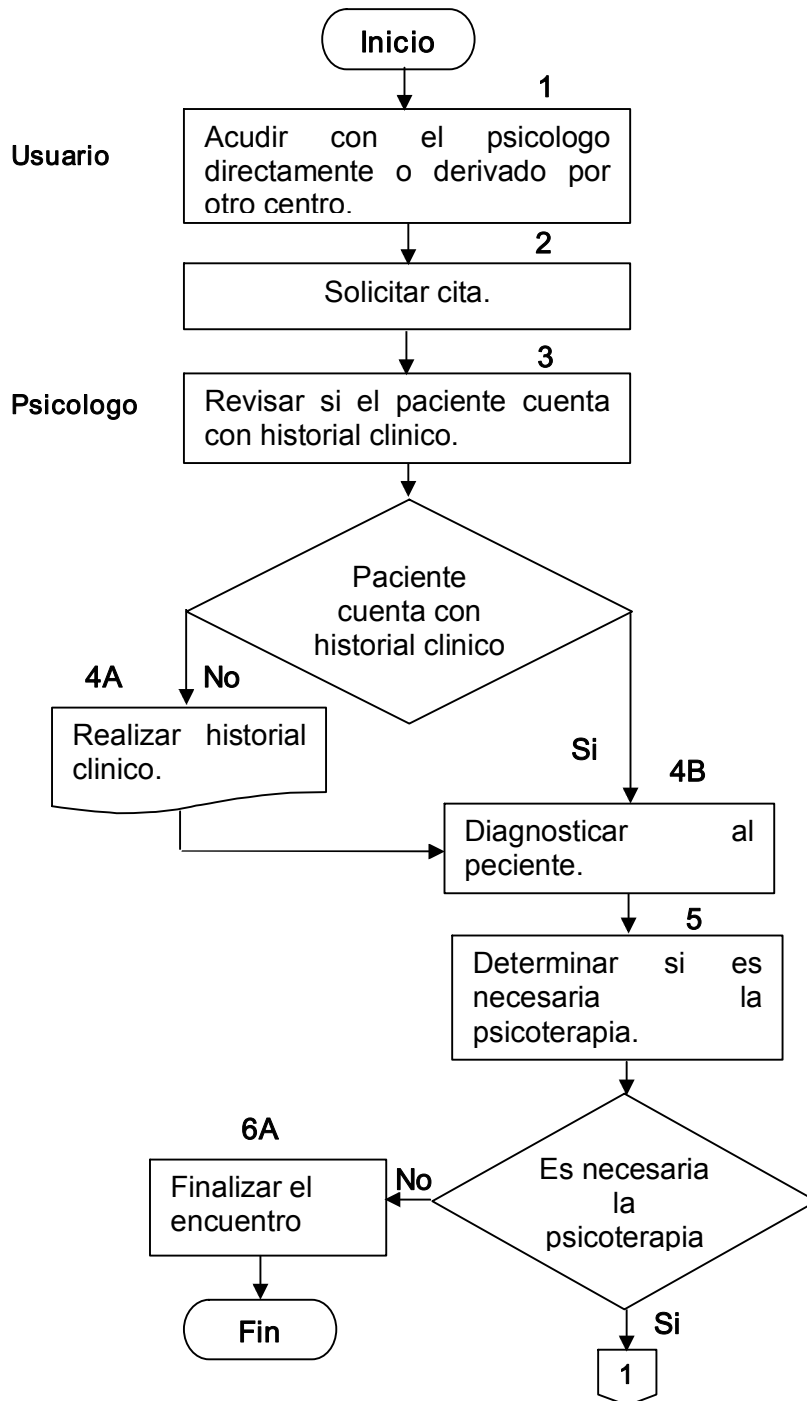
Inicio

1

Usuario

Acudir con el psicologo directamente o derivado por otro centro.

2

Solicitar cita.

3

Psicologo

Revisar si el paciente cuenta con historial clinico.

Paciente cuenta con historial clinico

4A

No

Realizar historial clinico.

Si

4B

Diagnosticar al peciente.

5

Determinar si es necesaria la psicoterapia.

6A

Finalizar el encuentro

No

Es necesaria la psicoterapia

Fin

Si

1